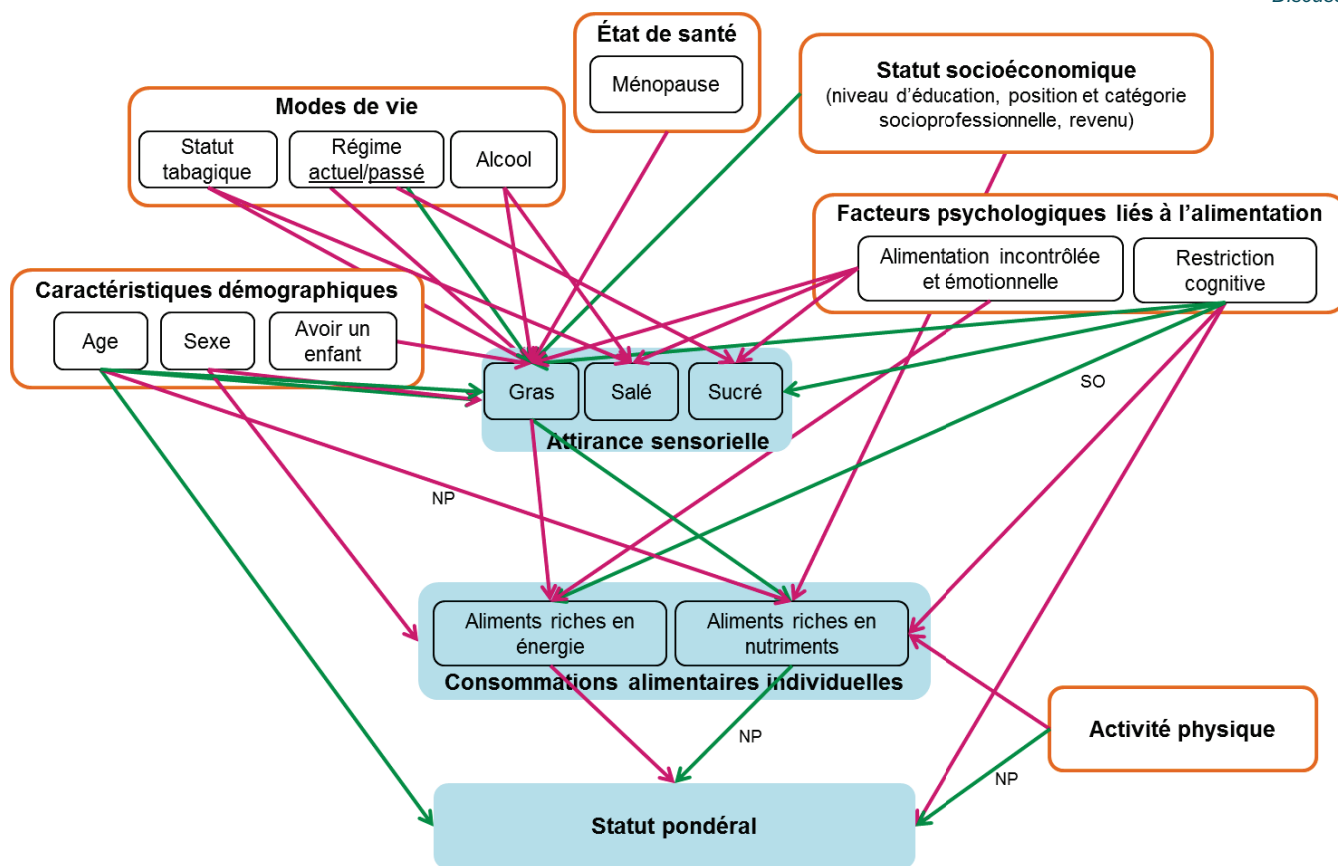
Discus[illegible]

État de santé

Ménopause

Statut socioéconomique
(niveau d'éducation, position et catégorie socioprofessionnelle, revenu)

Modes de vie

Statut tabagique

Régime actuel/passé

Alcool

Facteurs psychologiques liés à l'alimentation

Alimentation incontrôlée et émotionnelle

Restriction cognitive

Caractéristiques démographiques

Age

Sexe

Avoir un enfant

Gras

Salé

Sucré

Attirance sensorielle

SO

NP

Aliments riches en énergie

Aliments riches en nutriments

Consommations alimentaires individuelles

NP

Activité physique

NP

Statut pondéral